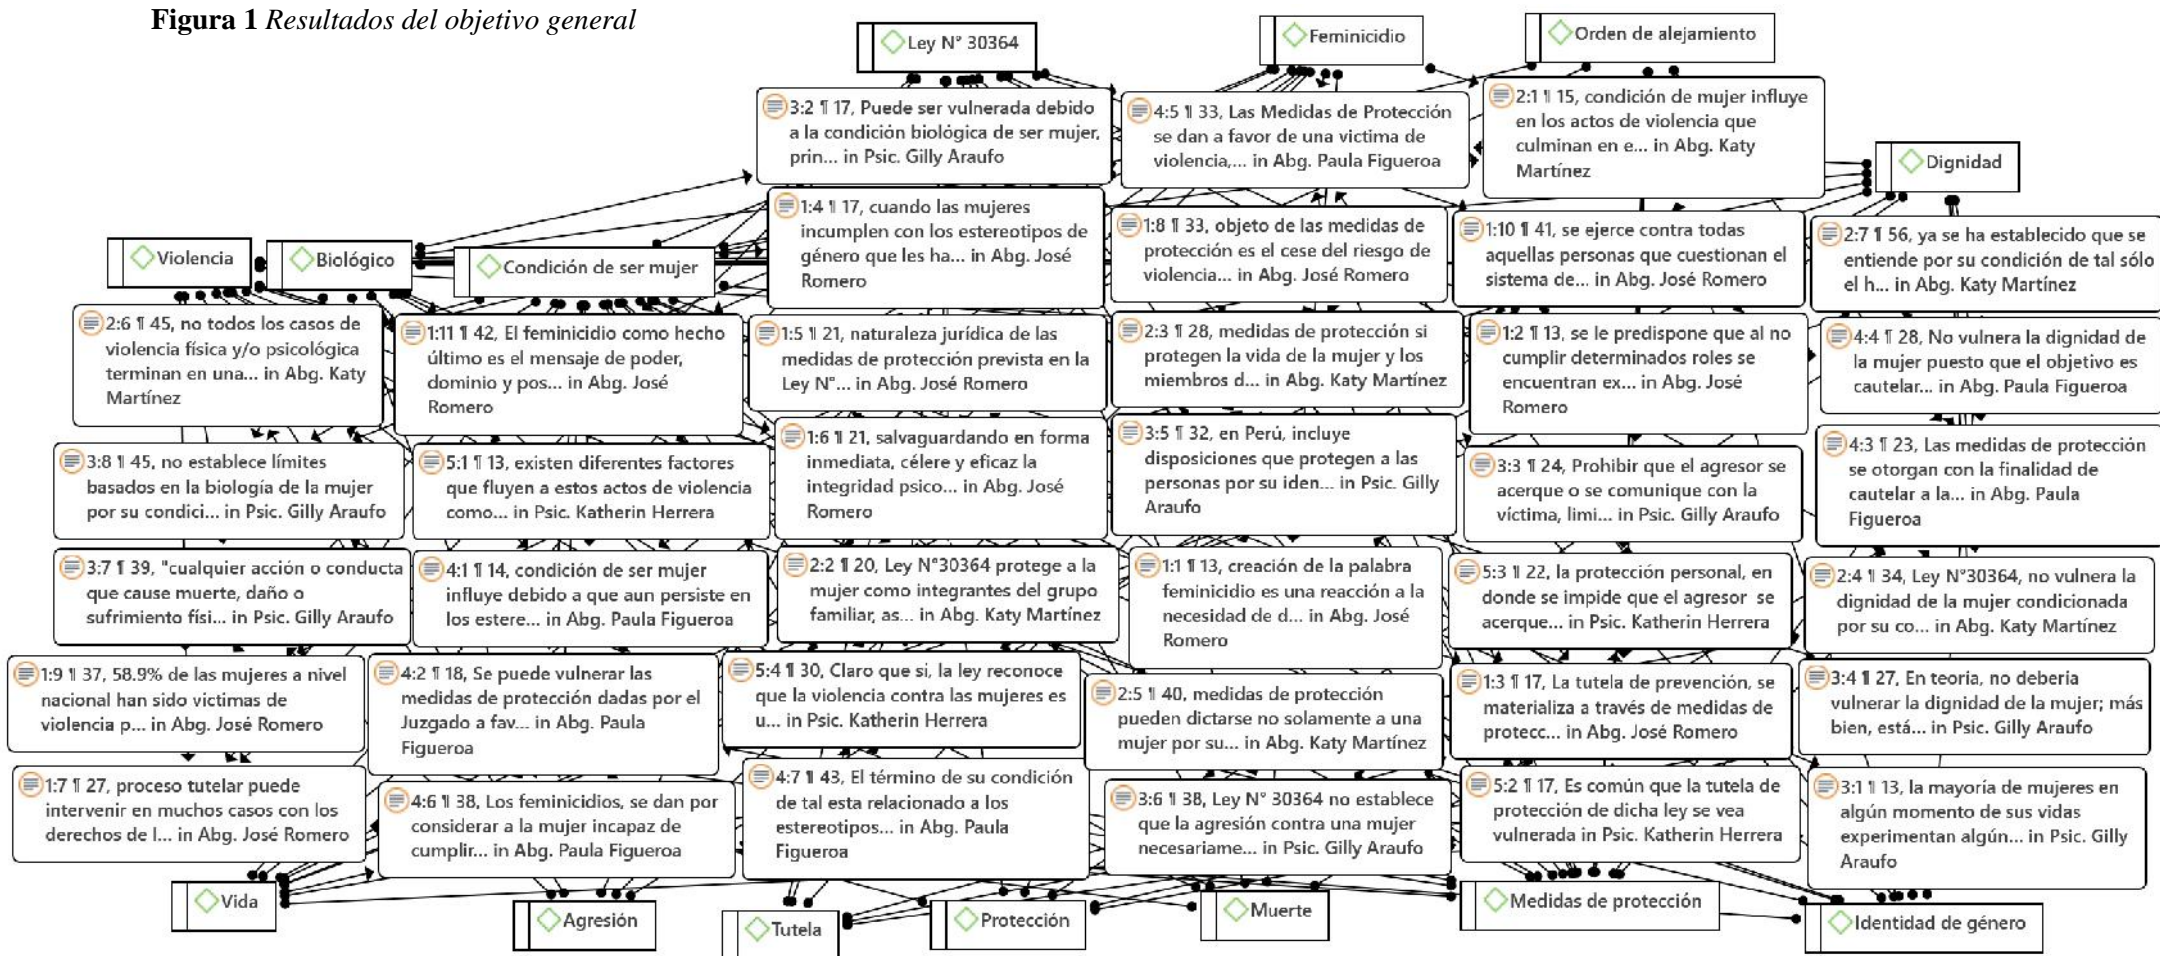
**Figura 1** *Resultados del objetivo general*

Ley N° 30364

Feminicidio

Orden de alejamiento

3:2 ¶ 17, Puede ser vulnerada debido a la condición biológica de ser mujer, prin... in Psic. Gilly Araufo

4:5 ¶ 33, Las Medidas de Protección se dan a favor de una victima de violencia,... in Abg. Paula Figueroa

2:1 ¶ 15, condición de mujer influye en los actos de violencia que culminan en e... in Abg. Katy Martínez

Dignidad

1:4 ¶ 17, cuando las mujeres incumplen con los estereotipos de género que les ha... in Abg. José Romero

1:8 ¶ 33, objeto de las medidas de protección es el cese del riesgo de violencia... in Abg. José Romero

1:10 ¶ 41, se ejerce contra todas aquellas personas que cuestionan el sistema de... in Abg. José Romero

2:7 ¶ 56, ya se ha establecido que se entiende por su condición de tal sólo el h... in Abg. Katy Martínez

Violencia

Biológico

Condición de ser mujer

2:6 ¶ 45, no todos los casos de violencia física y/o psicológica terminan en una... in Abg. Katy Martínez

1:11 ¶ 42, El feminicidio como hecho último es el mensaje de poder, dominio y pos... in Abg. José Romero

1:5 ¶ 21, naturaleza jurídica de las medidas de protección prevista en la Ley N°... in Abg. José Romero

2:3 ¶ 28, medidas de protección si protegen la vida de la mujer y los miembros d... in Abg. Katy Martínez

1:2 ¶ 13, se le predispone que al no cumplir determinados roles se encuentran ex... in Abg. José Romero

4:4 ¶ 28, No vulnera la dignidad de la mujer puesto que el objetivo es cautelar... in Abg. Paula Figueroa

3:8 ¶ 45, no establece límites basados en la biología de la mujer por su condici... in Psic. Gilly Araufo

5:1 ¶ 13, existen diferentes factores que fluyen a estos actos de violencia como... in Psic. Katherin Herrera

1:6 ¶ 21, salvaguardando en forma inmediata, célere y eficaz la integridad psico... in Abg. José Romero

3:5 ¶ 32, en Perú, incluye disposiciones que protegen a las personas por su iden... in Psic. Gilly Araufo

3:3 ¶ 24, Prohibir que el agresor se acerque o se comunique con la víctima, limi... in Psic. Gilly Araufo

4:3 ¶ 23, Las medidas de protección se otorgan con la finalidad de cautelar a la... in Abg. Paula Figueroa

3:7 ¶ 39, "cualquier acción o conducta que cause muerte, daño o sufrimiento físi... in Psic. Gilly Araufo

4:1 ¶ 14, condición de ser mujer influye debido a que aun persiste en los estere... in Abg. Paula Figueroa

2:2 ¶ 20, Ley N°30364 protege a la mujer como integrantes del grupo familiar, as... in Abg. Katy Martínez

1:1 ¶ 13, creación de la palabra feminicidio es una reacción a la necesidad de d... in Abg. José Romero

5:3 ¶ 22, la protección personal, en donde se impide que el agresor se acerque... in Psic. Katherin Herrera

2:4 ¶ 34, Ley N°30364, no vulnera la dignidad de la mujer condicionada por su co... in Abg. Katy Martínez

1:9 ¶ 37, 58.9% de las mujeres a nivel nacional han sido victimas de violencia p... in Abg. José Romero

4:2 ¶ 18, Se puede vulnerar las medidas de protección dadas por el Juzgado a fav... in Abg. Paula Figueroa

5:4 ¶ 30, Claro que si, la ley reconoce que la violencia contra las mujeres es u... in Psic. Katherin Herrera

2:5 ¶ 40, medidas de protección pueden dictarse no solamente a una mujer por su... in Abg. Katy Martínez

1:3 ¶ 17, La tutela de prevención, se materializa a través de medidas de protecc... in Abg. José Romero

3:4 ¶ 27, En teoría, no debería vulnerar la dignidad de la mujer; más bien, está... in Psic. Gilly Araufo

1:7 ¶ 27, proceso tutelar puede intervenir en muchos casos con los derechos de l... in Abg. José Romero

4:6 ¶ 38, Los feminicidios, se dan por considerar a la mujer incapaz de cumplir... in Abg. Paula Figueroa

4:7 ¶ 43, El término de su condición de tal esta relacionado a los estereotipos... in Abg. Paula Figueroa

3:6 ¶ 38, Ley N° 30364 no establece que la agresión contra una mujer necesariame... in Psic. Gilly Araufo

5:2 ¶ 17, Es común que la tutela de protección de dicha ley se vea vulnerada in Psic. Katherin Herrera

3:1 ¶ 13, la mayoría de mujeres en algún momento de sus vidas experimentan algún... in Psic. Gilly Araufo

Vida

Agresión

Tutela

Protección

Muerte

Medidas de protección

Identidad de género